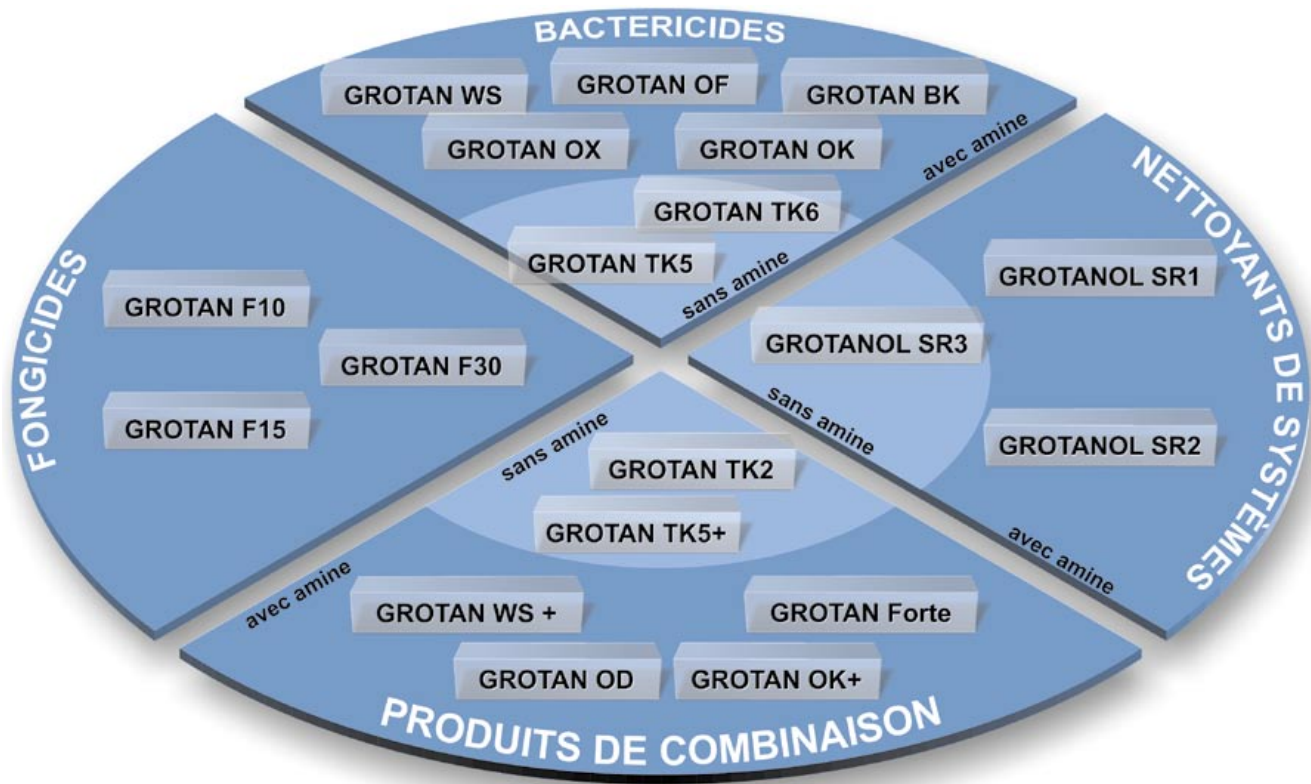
BACTERICIDES

GROTAN WS
GROTAN OF
GROTAN BK
GROTAN OX
GROTAN OK
avec amine
GROTAN TK6
GROTAN TK5
sans amine

NETTOYANTS DE SYSTÈMES

GROTANOL SR1
GROTANOL SR3
sans amine
GROTANOL SR2
avec amine

FONGICIDES

GROTAN F10
GROTAN F30
GROTAN F15

sans amine
GROTAN TK2
GROTAN TK5+
avec amine
GROTAN WS +
GROTAN Forte
GROTAN OD
GROTAN OK+

PRODUITS DE COMBINAISON